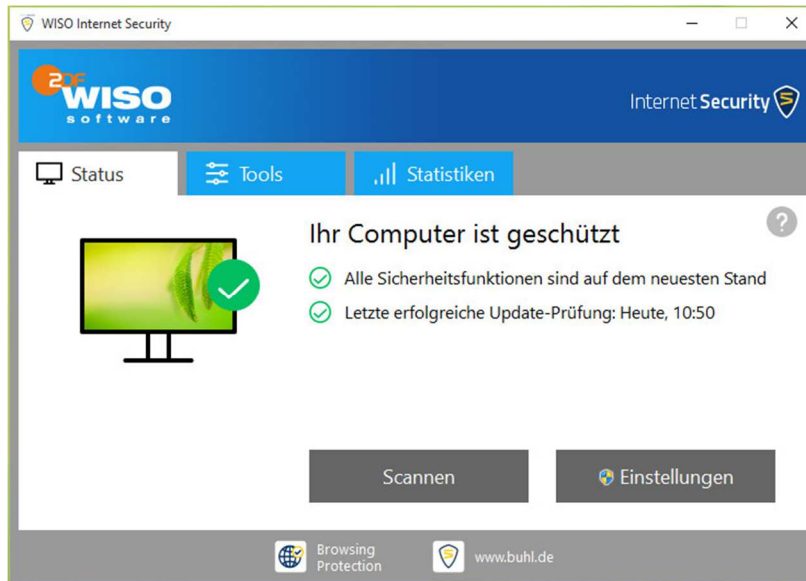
WISO Internet Security

ZDF WISO software

Internet Security

Status

Tools

Statistiken

?

Ihr Computer ist geschützt

Alle Sicherheitsfunktionen sind auf dem neuesten Stand

Letzte erfolgreiche Update-Prüfung: Heute, 10:50

Scannen

Einstellungen

Browsing Protection

www.buhl.de